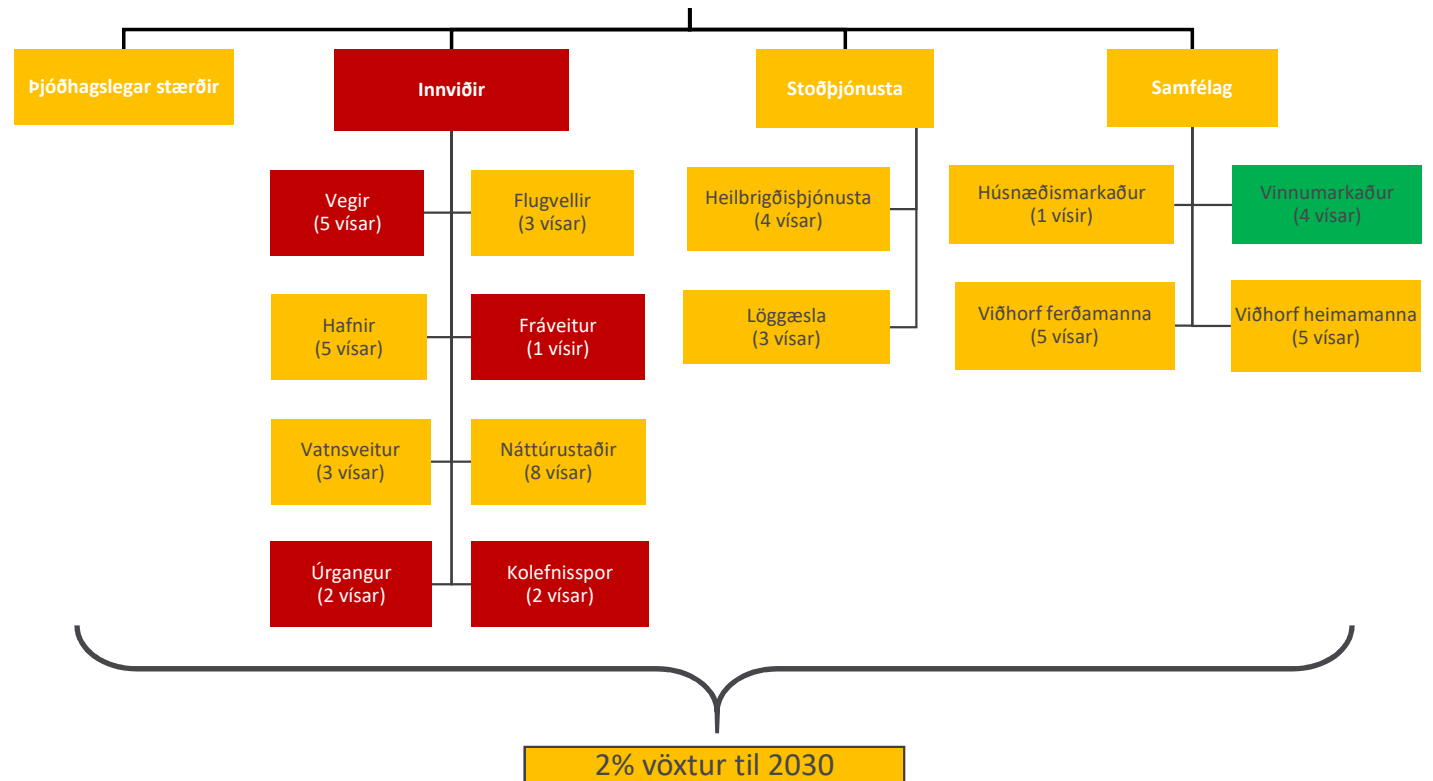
Þjóðhagslegar stærðir

Innviðir

Vegir
(5 vísar)

Flugvellir
(3 vísar)

Hafnir
(5 vísar)

Fráveitur
(1 vísir)

Vatnsveitur
(3 vísar)

Náttúrustaðir
(8 vísar)

Úrgangur
(2 vísar)

Kolefnisspor
(2 vísar)

Stoðþjónusta

Heilbrigðisþjónusta
(4 vísar)

Löggæsla
(3 vísar)

Samfélag

Húsnæðismarkaður
(1 vísir)

Vinnumarkaður
(4 vísar)

Viðhorf ferðamanna
(5 vísar)

Viðhorf heimamanna
(5 vísar)

2% vöxtur til 2030